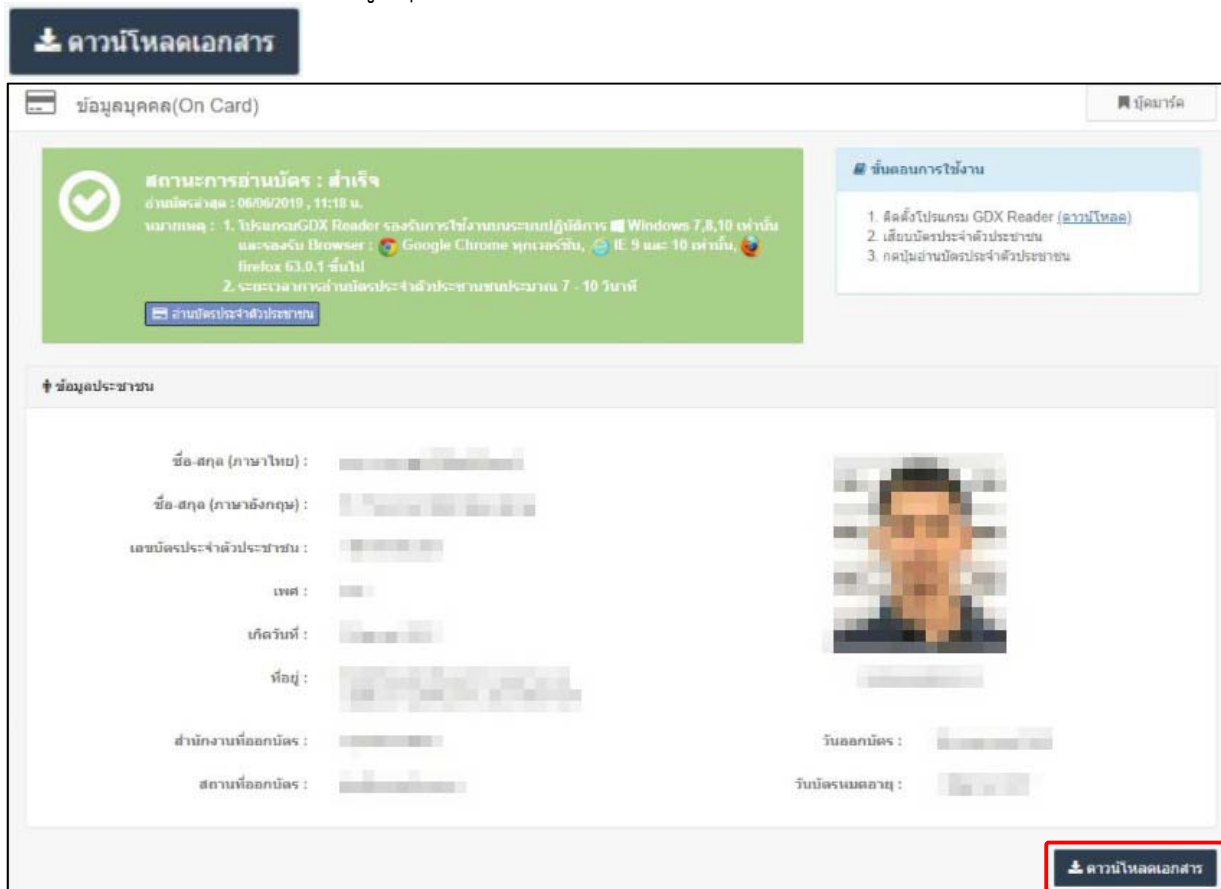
ดาวน์โหลดเอกสาร

ข้อมูลบุคคล(On Card)

บุ๊คมาร์ค

สถานะการอ่านบัตร : สำเร็จ
อ่านบัตรล่าสุด : 06/06/2019 , 11:18 น.
หมายเหตุ : 1. โปรแกรมGDX Reader รองรับการใช้งานบนระบบปฏิบัติการ Windows 7,8,10 เท่านั้น และรองรับ Browser : Google Chrome ทุกเวอร์ชั่น, IE 9 และ 10 เท่านั้น, firefox 63.0.1 ขึ้นไป
2. ระยะเวลาการอ่านบัตรประจำตัวประชาชนประมาณ 7 - 10 วินาที

อ่านบัตรประจำตัวประชาชน

ขั้นตอนการใช้งาน

1. ติดตั้งโปรแกรม GDX Reader (ดาวน์โหลด)
2. เสียบบัตรประจำตัวประชาชน
3. กดปุ่มอ่านบัตรประจำตัวประชาชน

ข้อมูลประชาชน

ชื่อ-สกุล (ภาษาไทย) :
ชื่อ-สกุล (ภาษาอังกฤษ) :
เลขบัตรประจำตัวประชาชน :
เพศ :
เกิดวันที่ :
ที่อยู่ :
สำนักงานที่ออกบัตร :
สถานที่ออกบัตร :
วันออกบัตร :
วันบัตรหมดอายุ :

ดาวน์โหลดเอกสาร